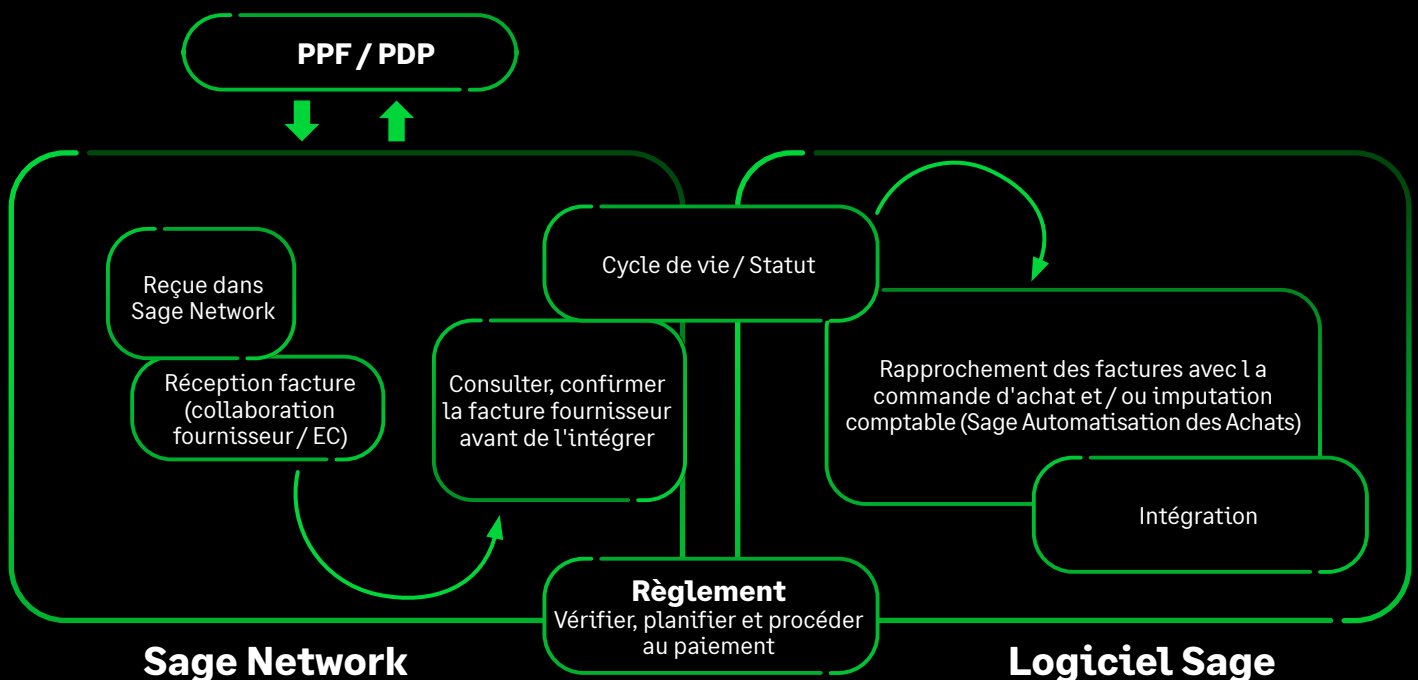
PPF / PDP

Reçue dans Sage Network

Réception facture (collaboration fournisseur / EC)

Consulter, confirmer la facture fournisseur avant de l'intégrer

Cycle de vie / Statut

Rapprochement des factures avec l a commande d'achat et / ou imputation comptable (Sage Automatisation des Achats)

Intégration

Règlement
Vérifier, planifier et procéder au paiement

Sage Network

Logiciel Sage